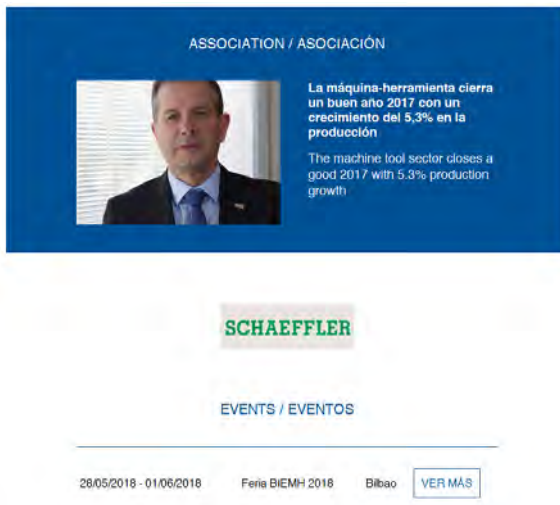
ASSOCIATION / ASOCIACIÓN

La máquina-herramienta cierra un buen año 2017 con un crecimiento del 5,3% en la producción

The machine tool sector closes a good 2017 with 5.3% production growth

SCHAEFFLER

EVENTS / EVENTOS

28/05/2018 - 01/06/2018 Feria BIEMH 2018 Bilbao VER MÁS